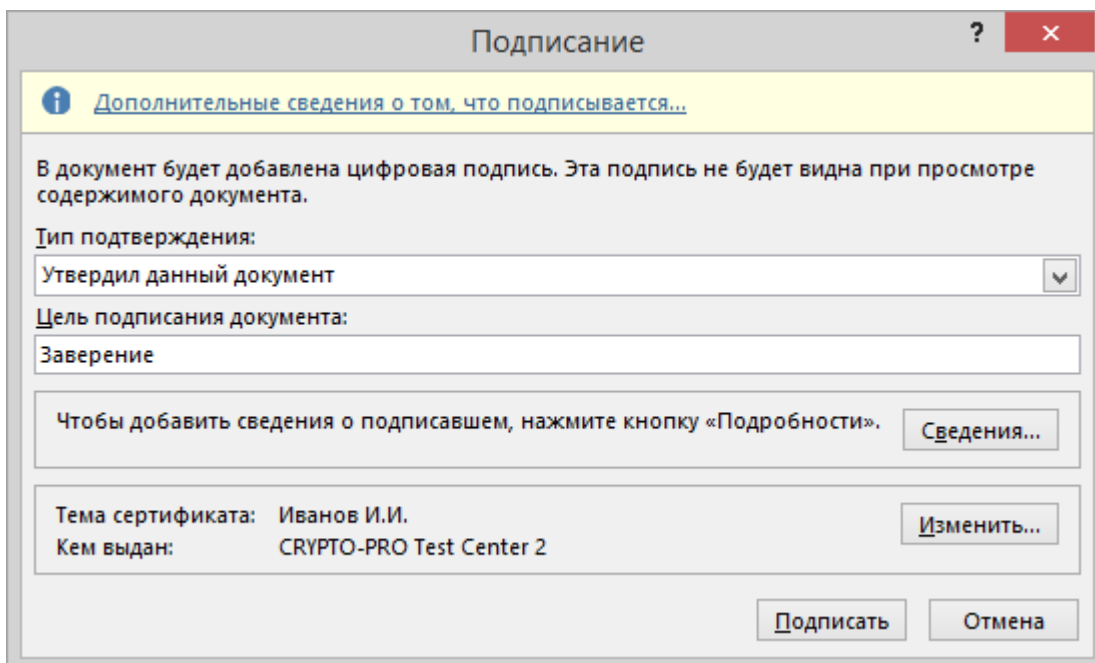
Подписание

?

×

Дополнительные сведения о том, что подписывается...

В документ будет добавлена цифровая подпись. Эта подпись не будет видна при просмотре содержимого документа.

Тип подтверждения:

Утвердил данный документ

Цель подписания документа:

Заверение

Чтобы добавить сведения о подписавшем, нажмите кнопку «Подробности».

Сведения...

Тема сертификата: Иванов И.И.

Кем выдан: CRYPTO-PRO Test Center 2

Изменить...

Подписать

Отмена